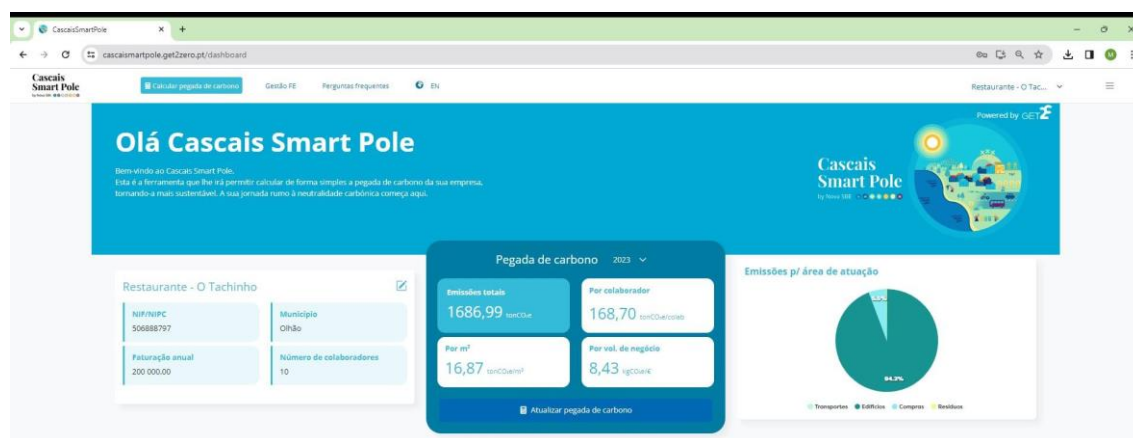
CascaisSmartPole

cascaismartpole.get2zero.pt/dashboard

Cascais Smart Pole

Calcular pegada de carbono
Gestão FE
Perguntas frequentes
EN

Restaurante - O Tac...

Powered by GET2

Olá Cascais Smart Pole

Bem-vindo ao Cascais Smart Pole.
Esta é a ferramenta que lhe irá permitir calcular de forma simples a pegada de carbono da sua empresa, tornando-a mais sustentável. A sua jornada rumo à neutralidade carbónica começa aqui.

Cascais Smart Pole

Restaurante - O Tachinho

NIF/NIPC
506888797

Município
Olhão

Faturação anual
200 000,00

Número de colaboradores
10

Pegada de carbono 2023

Emissões totais
1686,99 tonCO₂e

Por colaborador
168,70 tonCO₂e/colab

Por m²
16,87 tonCO₂e/m²

Por vol. de negócio
8,43 kgCO₂e/€

Atualizar pegada de carbono

Emissões p/ área de atuação

5.3%

94.3%

Transportes
Edifícios
Compras
Resíduos